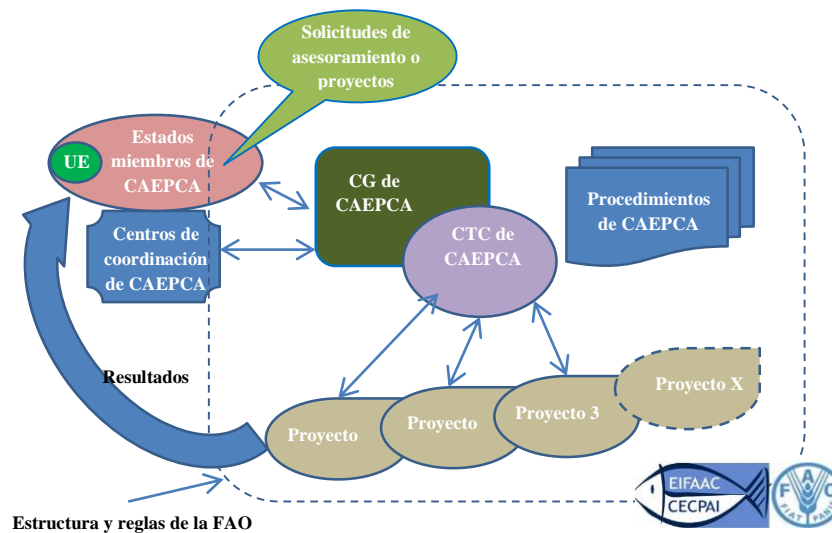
Solicitudes de asesoramiento o proyectos

UE

Estados miembros de CAEPCA

CG de CAEPCA

Procedimientos de CAEPCA

Centros de coordinación de CAEPCA

CTC de CAEPCA

Resultados

Proyecto X

Proyecto 3

Proyecto

Proyecto

EIFAAC
CECPAI

FAO
FIAT PANIS

Estructura y reglas de la FAO